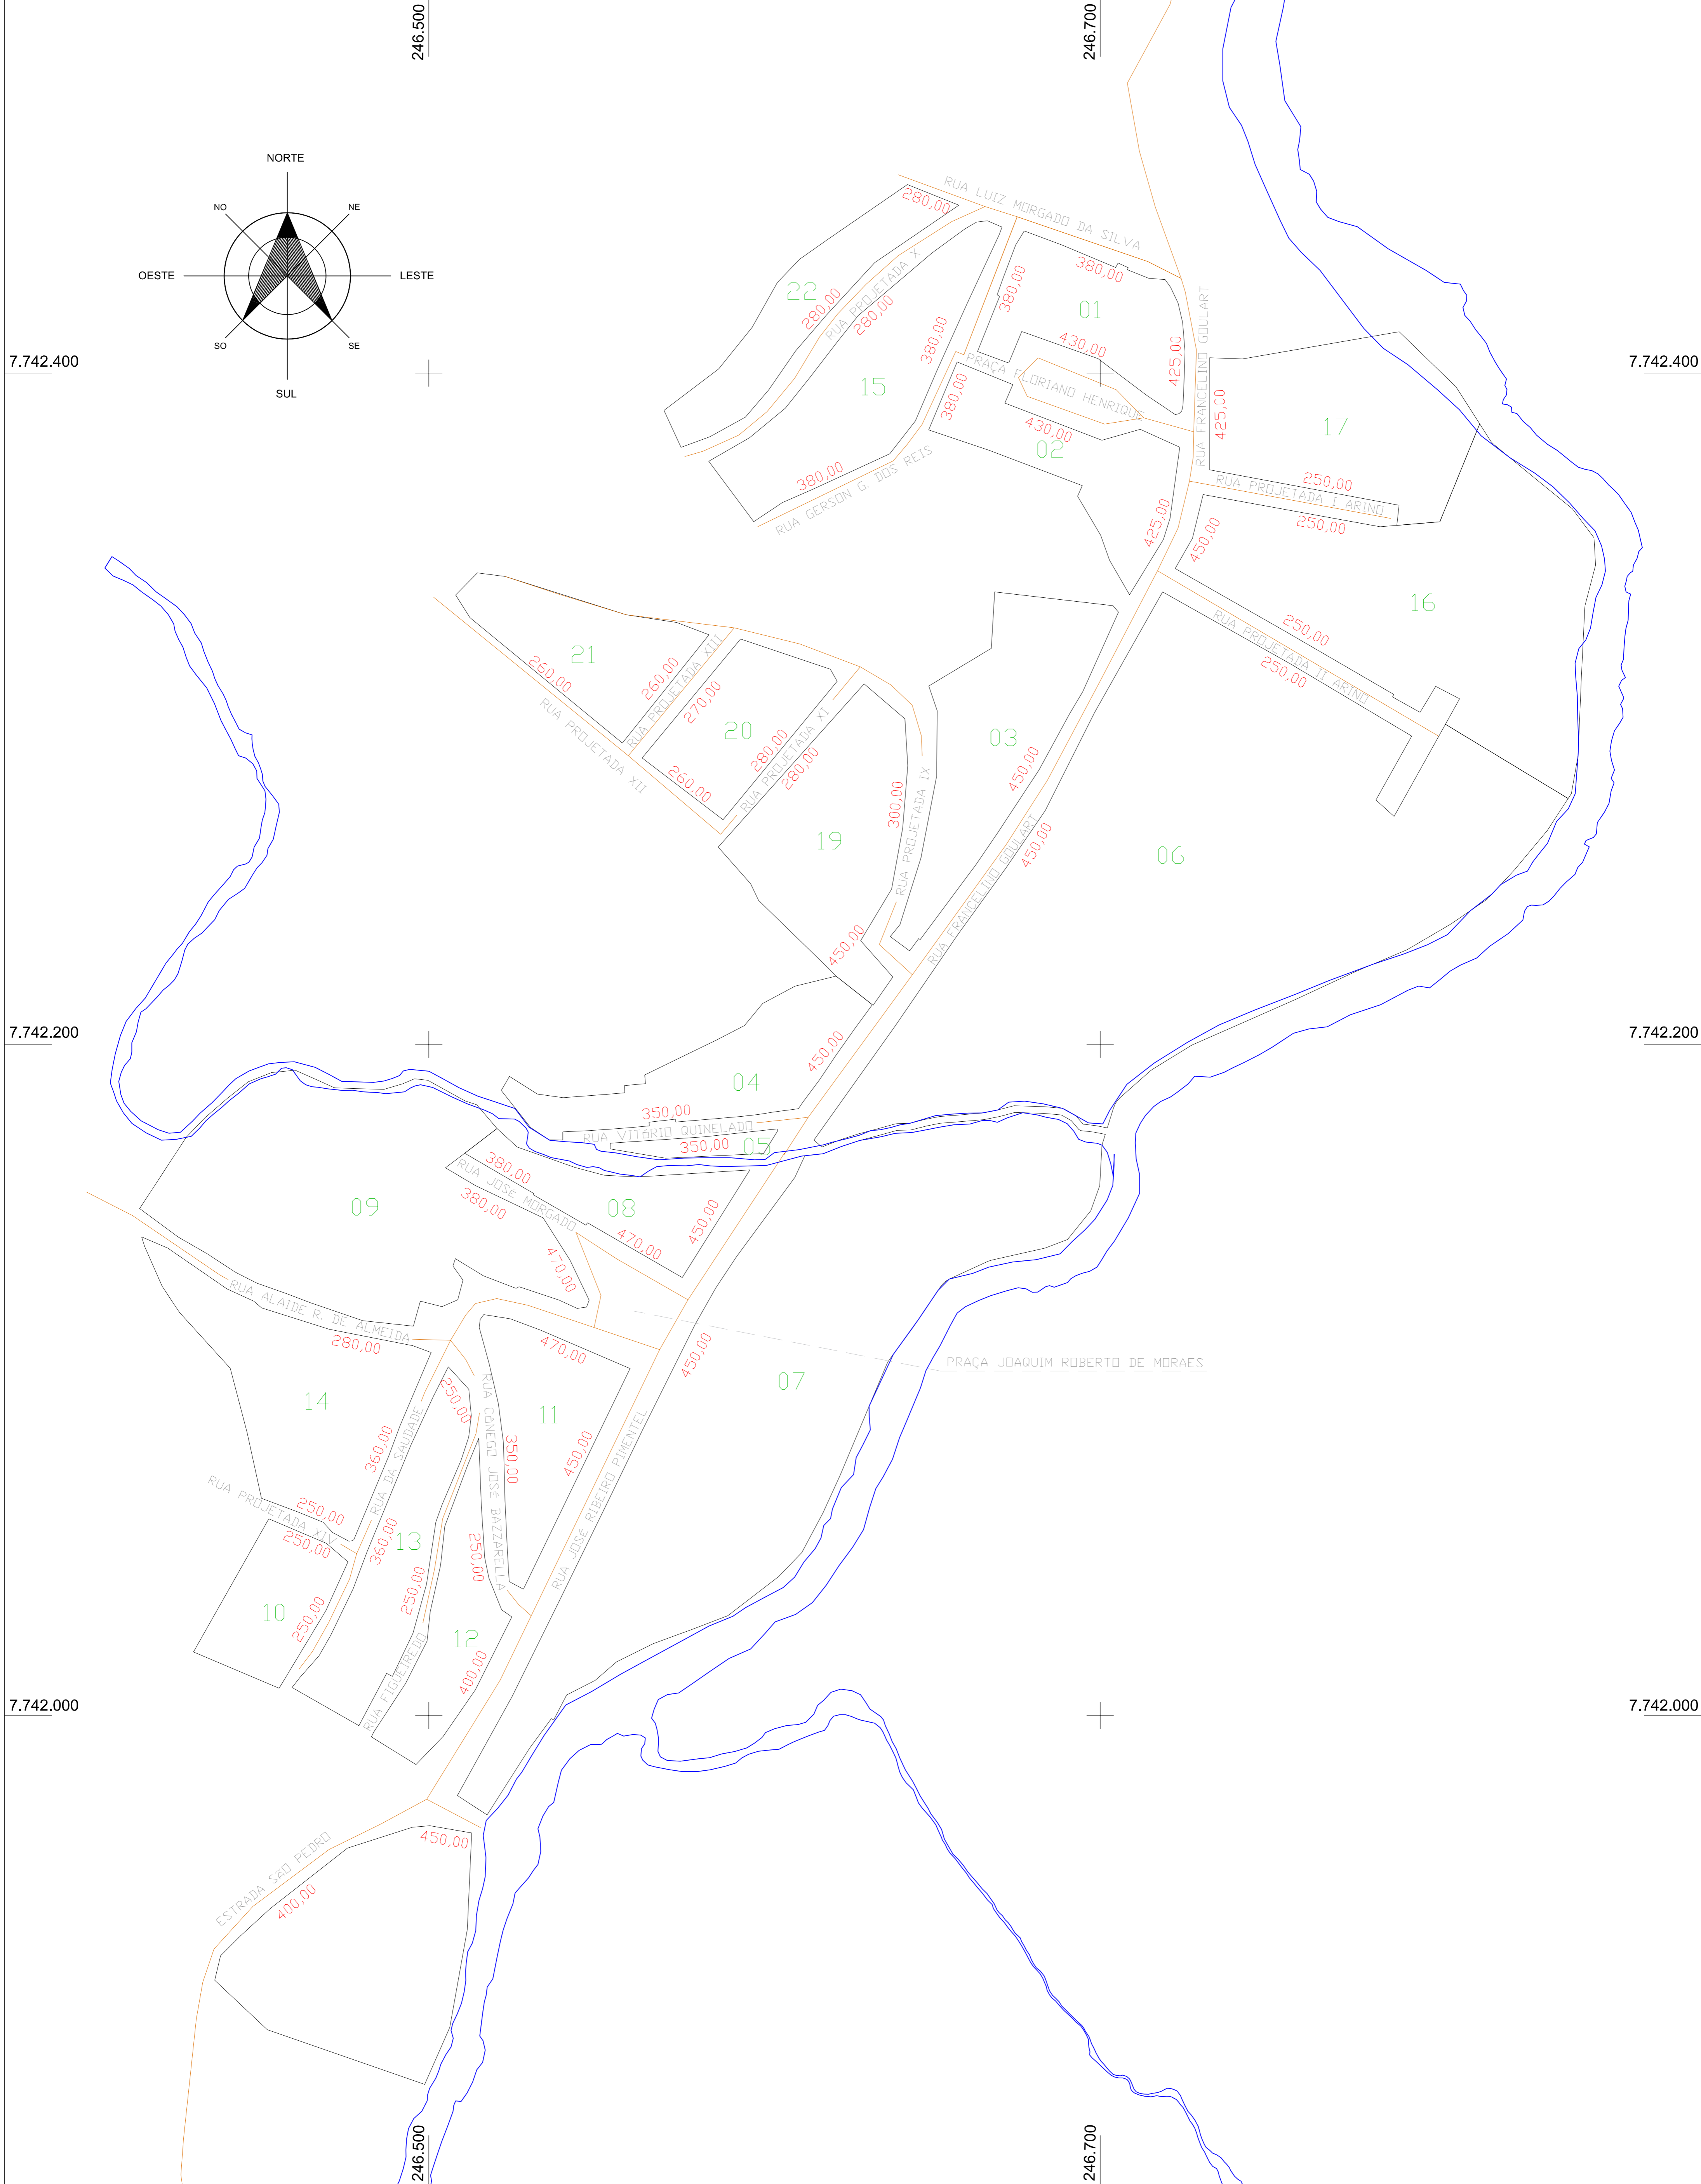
246.500
246.700
NORTE
NO
NE
OESTE
LESTE
SO
SE
SUL
7.742.400
7.742.400
RUA LUIZ MORGADO DA SILVA
280,00
380,00
380,00
01
22
280,00
RUA PROJETADA X
280,00
380,00
430,00
425,00
RUA FRANCELINO GOULART
15
PRAÇA FLORIANO HENRIQUE
380,00
425,00
17
430,00
02
380,00
RUA GERSON G. DOS REIS
250,00
RUA PROJETADA I ARINO
250,00
425,00
450,00
16
21
260,00
260,00
RUA PROJETADA XIII
270,00
RUA PROJETADA XII
20
260,00
280,00
RUA PROJETADA XI
280,00
03
250,00
RUA PROJETADA II ARINO
250,00
450,00
300,00
RUA PROJETADA IX
19
450,00
RUA FRANCELINO GOULART
06
450,00
7.742.200
7.742.200
04
450,00
350,00
RUA VITÓRIO QUINELADO
350,00
05
380,00
RUA JOSÉ MORGADO
09
380,00
08
450,00
470,00
470,00
RUA ALAIDE R. DE ALMEIDA
280,00
470,00
PRAÇA JOAQUIM ROBERTO DE MORAES
450,00
07
14
250,00
RUA CONEGO JOSÉ BAZZARELLA
11
360,00
RUA DA SAUDADE
350,00
450,00
RUA PROJETADA XIV
250,00
250,00
13
360,00
250,00
RUA JOSÉ RIBEIRO PIMENTEL
250,00
10
250,00
12
400,00
RUA FIGUEIREDO
7.742.000
7.742.000
450,00
ESTRADA SÃO PEDRO
400,00
246.500
246.700